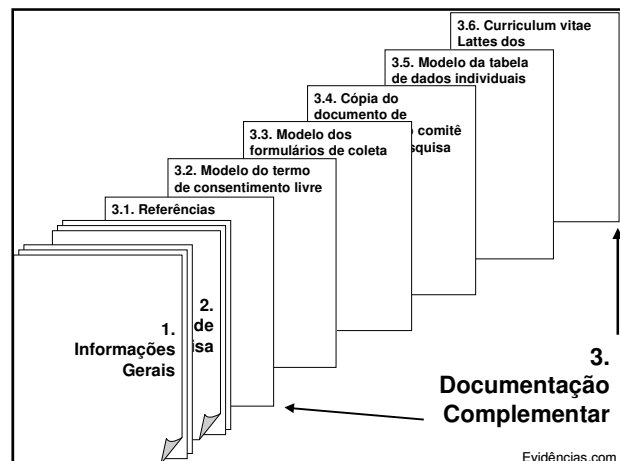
3.6. Curriculum vitae Lattes dos

3.5. Modelo da tabela de dados individuais

3.4. Cópia do documento de

comitê

squisa

3.3. Modelo dos formulários de coleta

3.2. Modelo do termo de consentimento livre

3.1. Referências

2.

de

isa

1. Informações Gerais

3. Documentação Complementar

Evidências.com